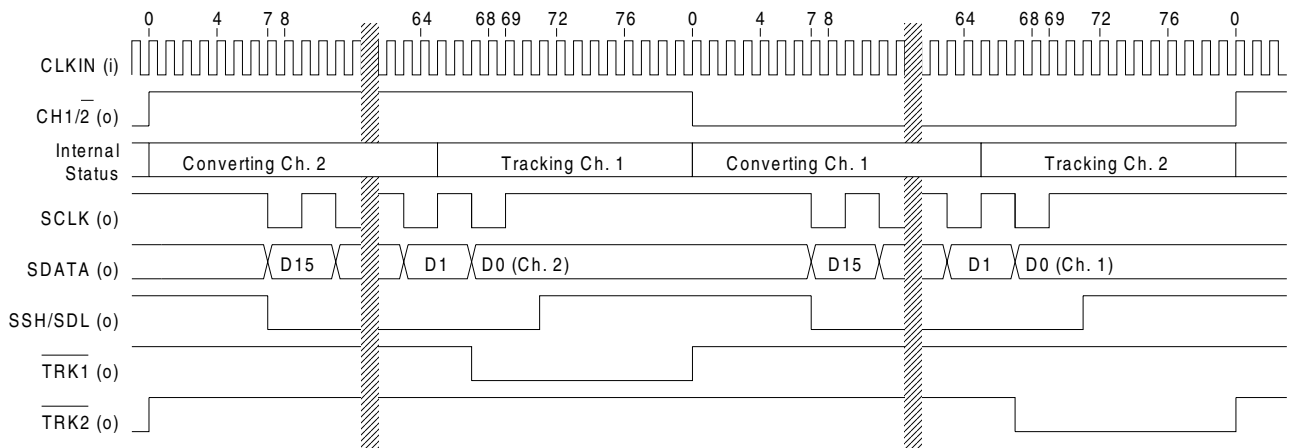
0 4 7 8 64 68 69 72 76 0 4 7 8 64 68 69 72 76 0

CLKIN (i)

$CH1/\overline{2}$ (o)

Internal Status

Converting Ch. 2

Tracking Ch. 1

Converting Ch. 1

Tracking Ch. 2

SCLK (o)

SDATA (o)

D15

D1

D0 (Ch. 2)

D15

D1

D0 (Ch. 1)

SSH/SDL (o)

$\overline{TRK1}$ (o)

$\overline{TRK2}$ (o)